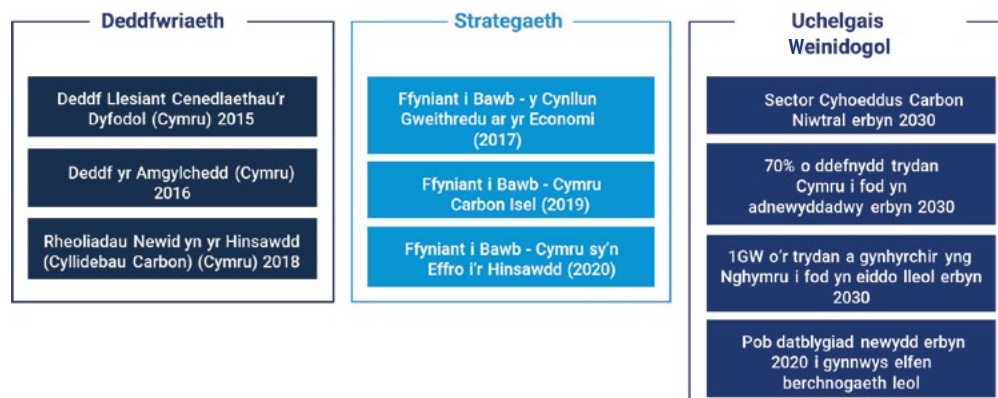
Deddfwriaeth

Deddf Llesiant Cenedlaethau'r Dyfodol (Cymru) 2015

Deddf yr Amgylchedd (Cymru) 2016

Rheoliadau Newid yn yr Hinsawdd (Cyllidebau Carbon) (Cymru) 2018

Strategaeth

Ffyniant i Bawb - y Cynllun Gweithredu ar yr Economi (2017)

Ffyniant i Bawb - Cymru Carbon Isel (2019)

Ffyniant i Bawb - Cymru sy'n Effro i'r Hinsawdd (2020)

Uchelgais Weinidogol

Sector Cyhoeddus Carbon Niwtral erbyn 2030

70% o ddefnydd trydan Cymru i fod yn adnewyddadwy erbyn 2030

1GW o'r trydan a gynhyrchir yng Nghymru i fod yn eiddo lleol erbyn 2030

Pob datblygiad newydd erbyn 2020 i gynnwys elfen berchnogaeth leol